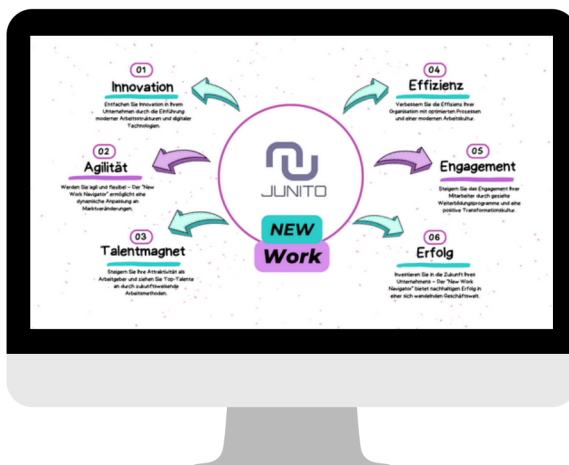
01
Innovation
Entfachen Sie Innovation in Ihrem Unternehmen durch die Einführung moderner Arbeitsstrukturen und digitaler Technologien.

02
Agilität
Werden Sie agil und flexibel – Der "New Work Navigator" ermöglicht eine dynamische Anpassung an Marktveränderungen.

03
Talentmagnet
Steigern Sie Ihre Attraktivität als Arbeitgeber und ziehen Sie Top-Talente an durch zukunftsweisende Arbeitsmethoden.

04
Effizienz
Verbessern Sie die Effizienz Ihrer Organisation mit optimierten Prozessen und einer modernen Arbeitskultur.

05
Engagement
Steigern Sie das Engagement Ihrer Mitarbeiter durch gezielte Weiterbildungsprogramme und eine positive Transformationskultur.

06
Erfolg
Investieren Sie in die Zukunft Ihres Unternehmens – Der "New Work Navigator" bietet nachhaltigen Erfolg in einer sich wandelnden Geschäftswelt.

JUNITO

NEW
Work